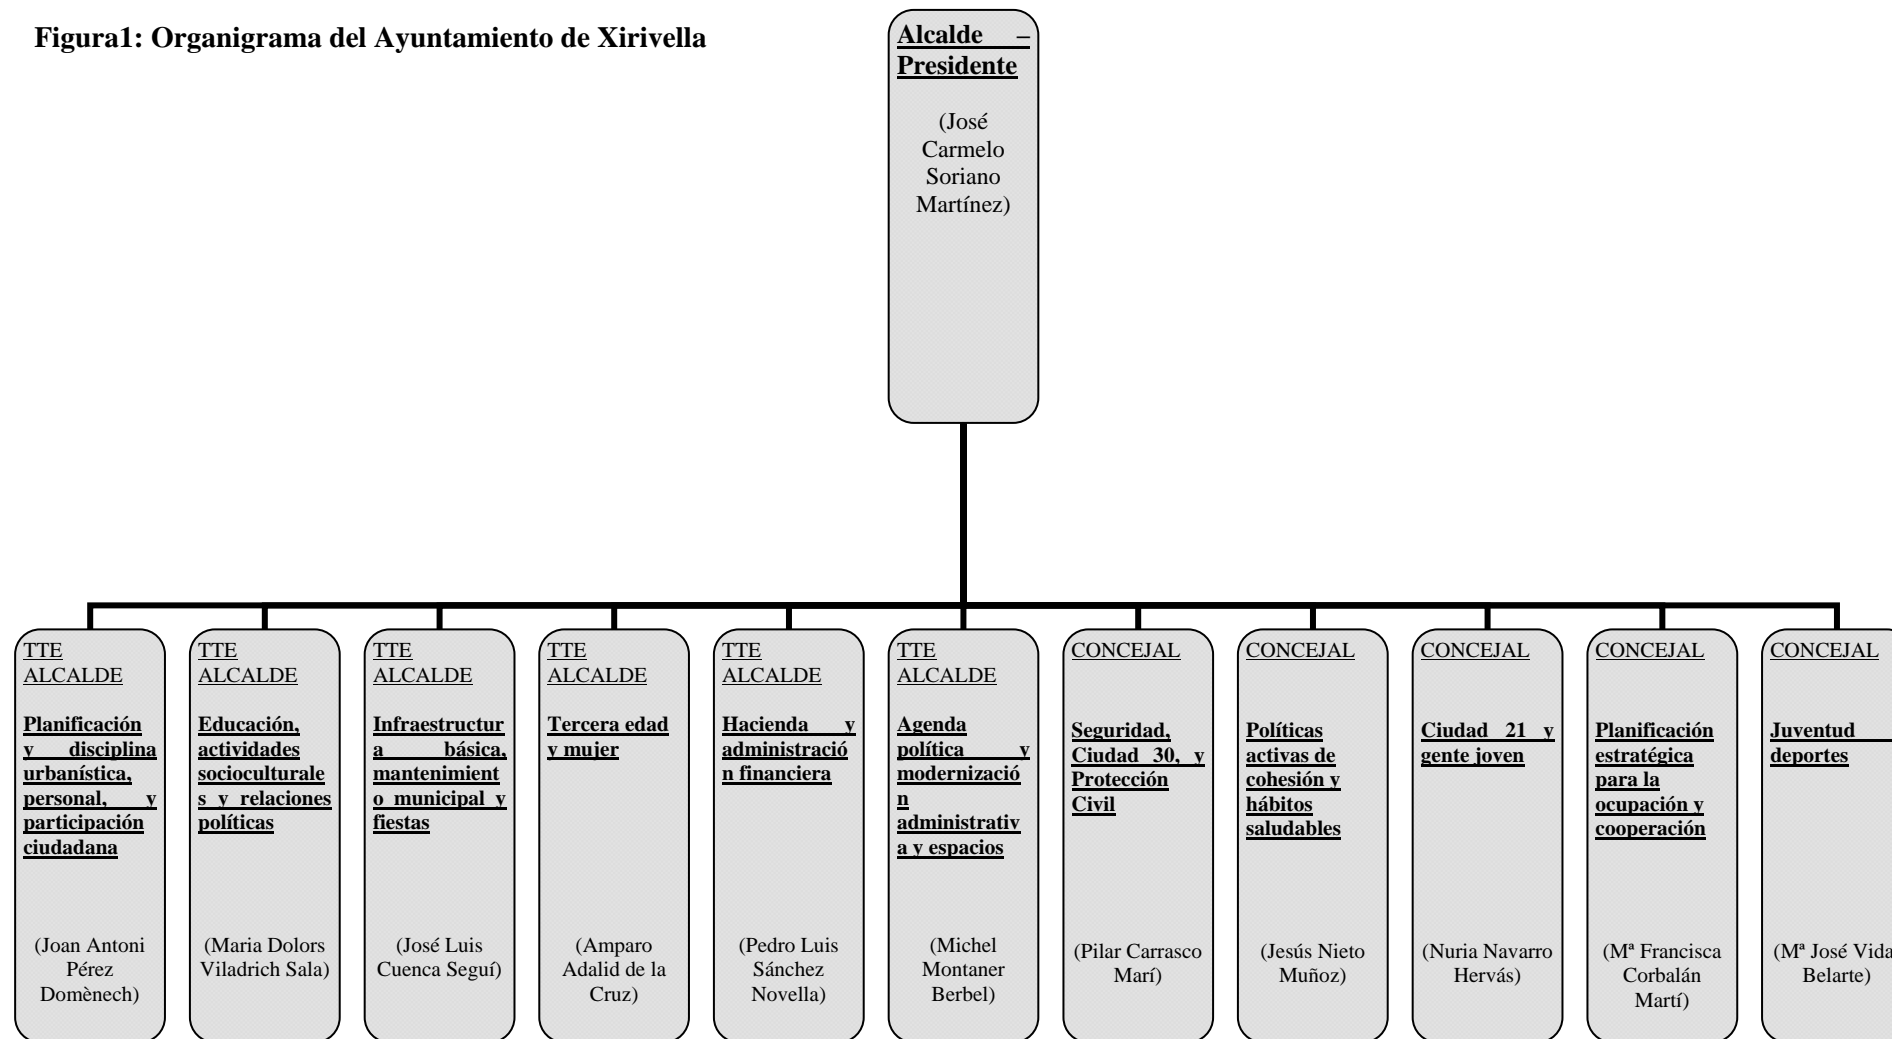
**Figura1: Organigrama del Ayuntamiento de Xirivella**

**Alcalde – Presidente**

(José Carmelo Soriano Martínez)

TTE ALCALDE

**Planificación y disciplina urbanística, personal, y participación ciudadana**

(Joan Antoni Pérez Domènech)

TTE ALCALDE

**Educación, actividades socioculturales y relaciones políticas**

(Maria Dolors Viladrich Sala)

TTE ALCALDE

**Infraestructura básica, mantenimiento municipal y fiestas**

(José Luis Cuenca Seguí)

TTE ALCALDE

**Tercera edad y mujer**

(Amparo Adalid de la Cruz)

TTE ALCALDE

**Hacienda y administración financiera**

(Pedro Luis Sánchez Novella)

TTE ALCALDE

**Agenda política y modernización administrativa y espacios**

(Michel Montaner Berbel)

CONCEJAL

**Seguridad, Ciudad 30, y Protección Civil**

(Pilar Carrasco Marí)

CONCEJAL

**Políticas activas de cohesión y hábitos saludables**

(Jesús Nieto Muñoz)

CONCEJAL

**Ciudad 21 y gente joven**

(Nuria Navarro Hervás)

CONCEJAL

**Planificación estratégica para la ocupación y cooperación**

(Mª Francisca Corbalán Martí)

CONCEJAL

**Juventud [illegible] deportes**

(Mª José Vida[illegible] Belarte)